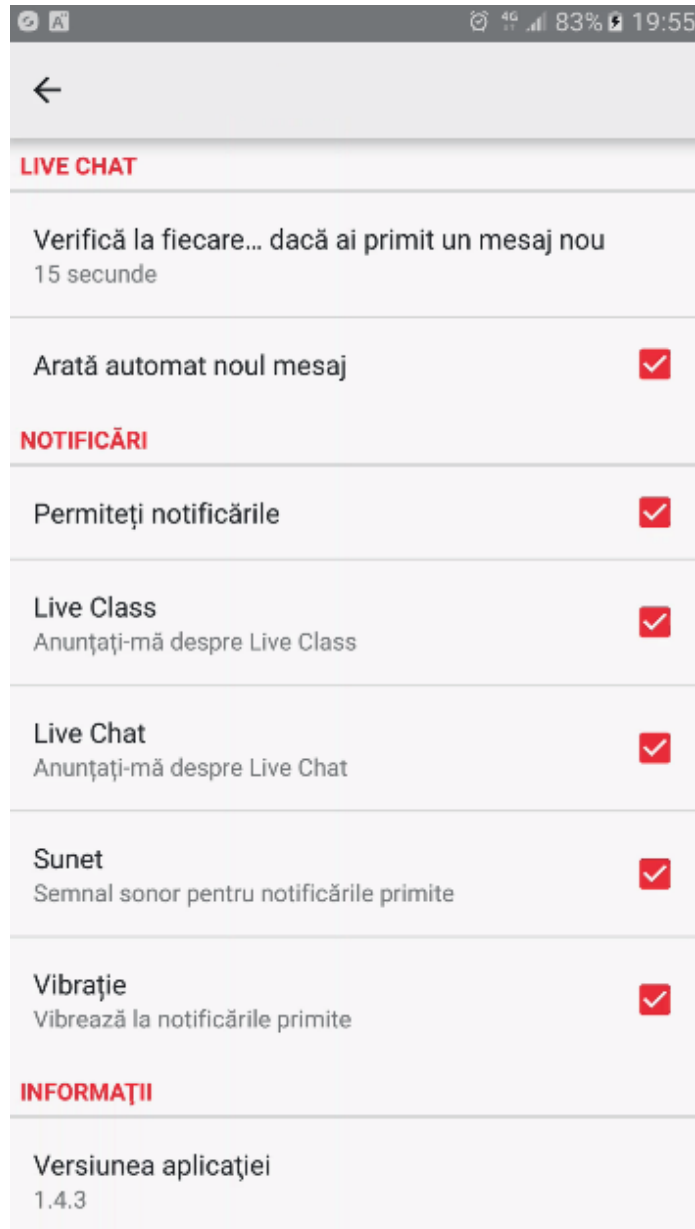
4G 83% 19:55

←

LIVE CHAT

Verifică la fiecare… dacă ai primit un mesaj nou
15 secunde

Arată automat noul mesaj

NOTIFICĂRI

Permiteți notificările

Live Class
Anunțați-mă despre Live Class

Live Chat
Anunțați-mă despre Live Chat

Sunet
Semnal sonor pentru notificările primite

Vibrație
Vibrează la notificările primite

INFORMAȚII

Versiunea aplicației
1.4.3